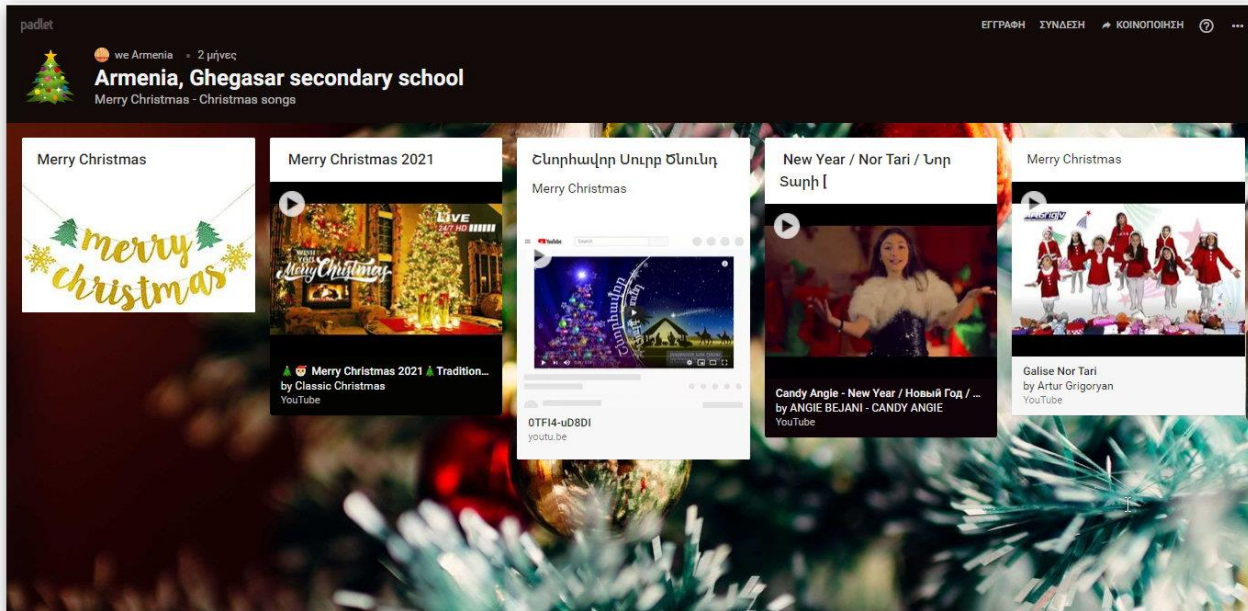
padlet

ΕΓΓΡΑΦΗ ΣΥΝΔΕΣΗ ΚΟΙΝΟΠΟΙΗΣΗ ? ...

we Armenia • 2 μήνες

Armenia, Ghegasar secondary school

Merry Christmas - Christmas songs

Merry Christmas

merry christmas

Merry Christmas 2021

WISH YOU Merry Christmas

LIVE 24/7 HD

🎄🎅 Merry Christmas 2021🎄Tradition...
by Classic Christmas
YouTube

Շնորհավոր Սուրբ Ծնունդ

Merry Christmas

0TFI4-uD8DI
youtu.be

New Year / Nor Tari / Նոր Տարի [

Candy Angle - New Year / Новый Год / ...
by ANGIE BEJANI - CANDY ANGIE
YouTube

Merry Christmas

Galise Nor Tari
by Artur Grigoryan
YouTube